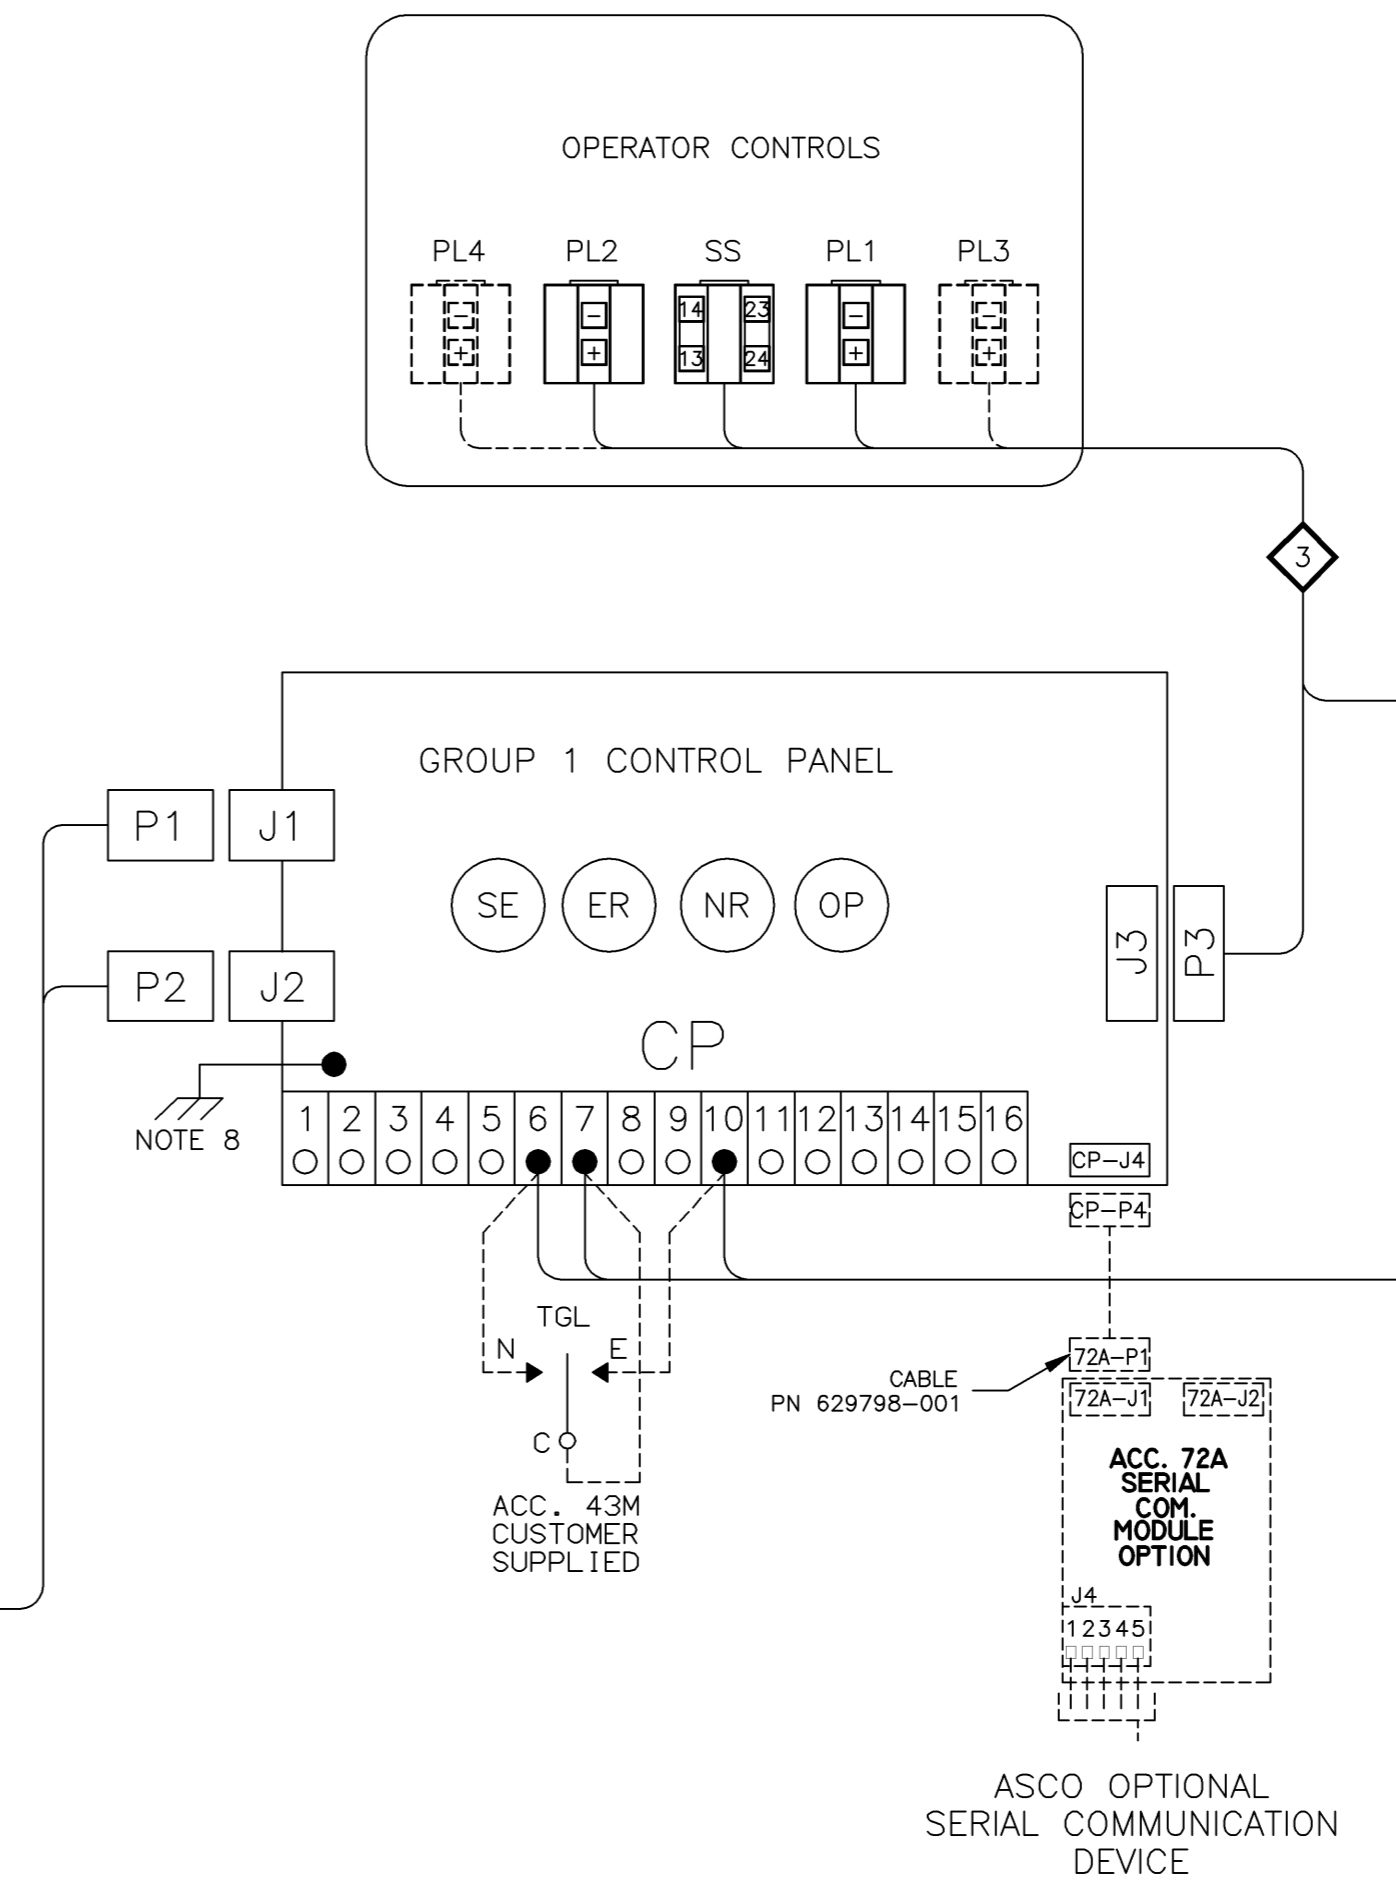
OPERATOR CONTROLS

PL4 PL2 SS PL1 PL3

− + 14 23 13 24 − + − + − +

3

GROUP 1 CONTROL PANEL

P1 J1

P2 J2

SE ER NR OP

J3 P3

CP

NOTE 8

| 1 | 2 | 3 | 4 | 5 | 6 | 7 | 8 | 9 | 10 | 11 | 12 | 13 | 14 | 15 | 16 |
|---|---|---|---|---|---|---|---|---|---|---|---|---|---|---|---|

CP–J4

CP–P4

TGL

N E

C

ACC. 43M
CUSTOMER
SUPPLIED

CABLE
PN 629798–001

72A–P1

72A–J1 72A–J2

ACC. 72A
SERIAL
COM.
MODULE
OPTION

J4
12345

ASCO OPTIONAL
SERIAL COMMUNICATION
DEVICE